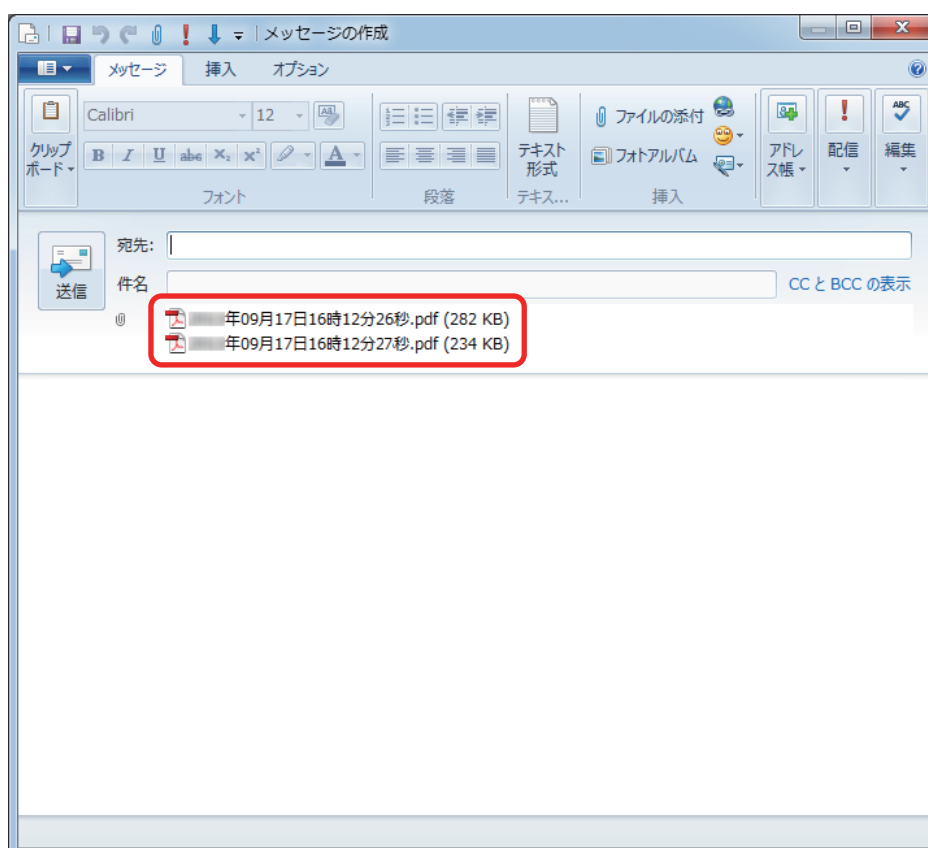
メッセージの作成

メッセージ　挿入　オプション

クリップボード

Calibri　12

B　I　U　abc　x₂　x²　A

フォント

段落

テキスト形式

テキス...

ファイルの添付

フォトアルバム

挿入

アドレス帳

配信

編集

送信

宛先:

件名

CC と BCC の表示

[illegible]年09月17日16時12分26秒.pdf (282 KB)
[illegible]年09月17日16時12分27秒.pdf (234 KB)